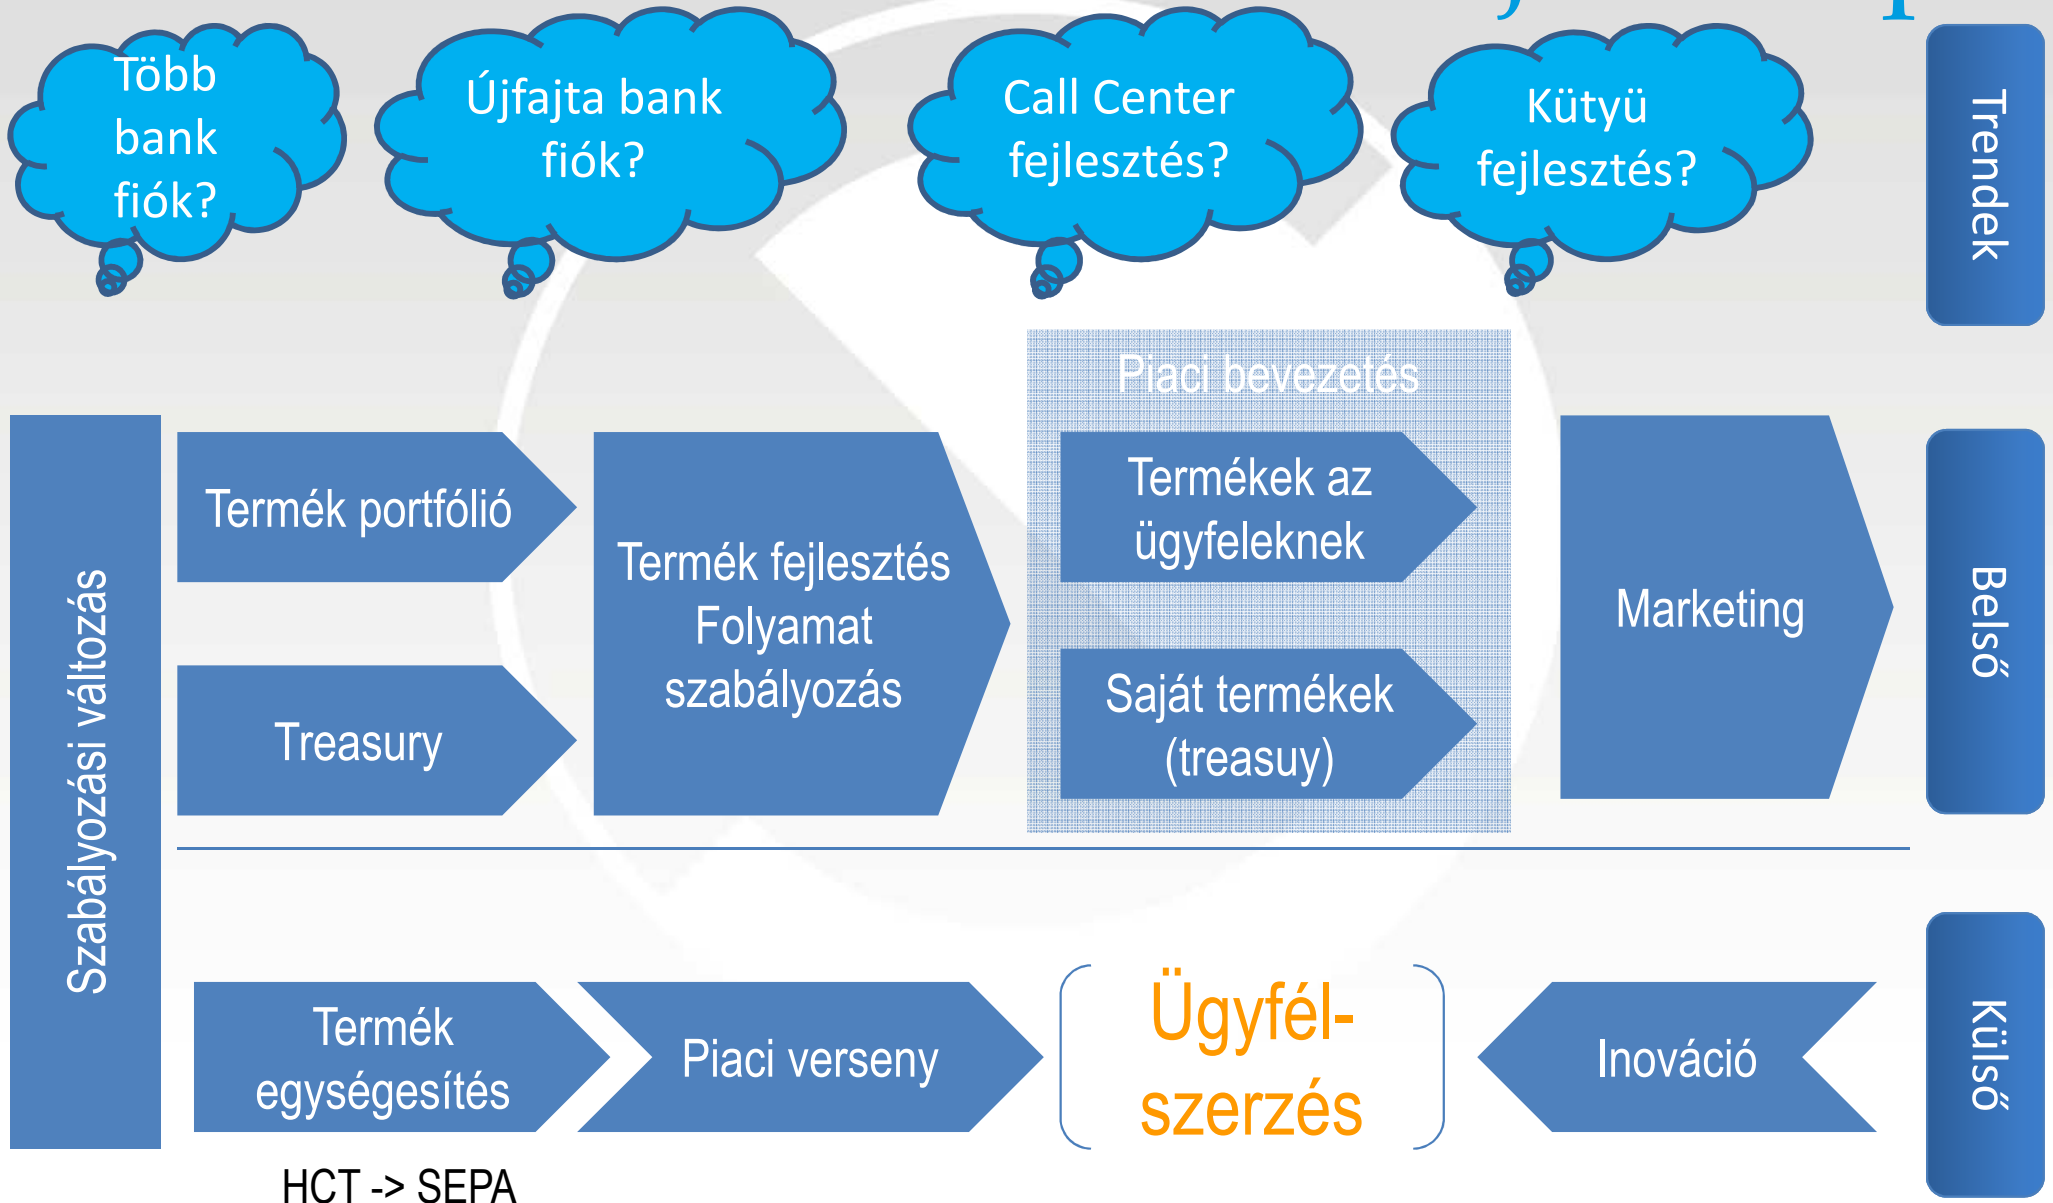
Több bank fiók?

Újfajta bank fiók?

Call Center fejlesztés?

Kütyü fejlesztés?

Trendek

Piaci bevezetés

Szabályozási változás

Termék portfólió

Treasury

Termék fejlesztés Folyamat szabályozás

Termékek az ügyfeleknek

Saját termékek (treasuy)

Marketing

Belső

Termék egységesítés

Piaci verseny

Ügyfél-szerzés

Inováció

Külső

HCT -> SEPA